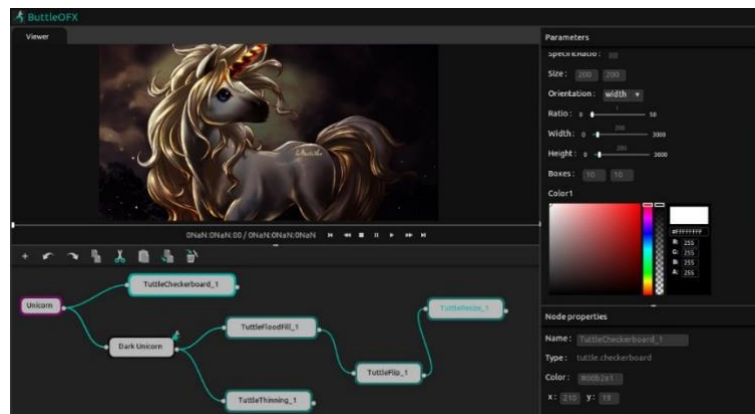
ButtleOFX

Viewer

0NaN:0NaN:00 / 0NaN:0NaN:0NaN

Unicorn
TuttleCheckerboard_1
Dark Unicorn
TuttleFloodFill_1
TuttleResize_1
TuttleFlip_1
TuttleThinning_1

Parameters

SpecifRatio:

Size: 200 200

Orientation: width

Ratio: 0 50

Width: 0 200 3000

Height: 0 200 3000

Boxes: 10 10

Color1

#FFFFFFFF
R: 255
G: 255
B: 255
A: 255

Node properties

Name: TuttleCheckerboard_1

Type: tuttle.checkerboard

Color: #00b2a1

x: 210 y: 19